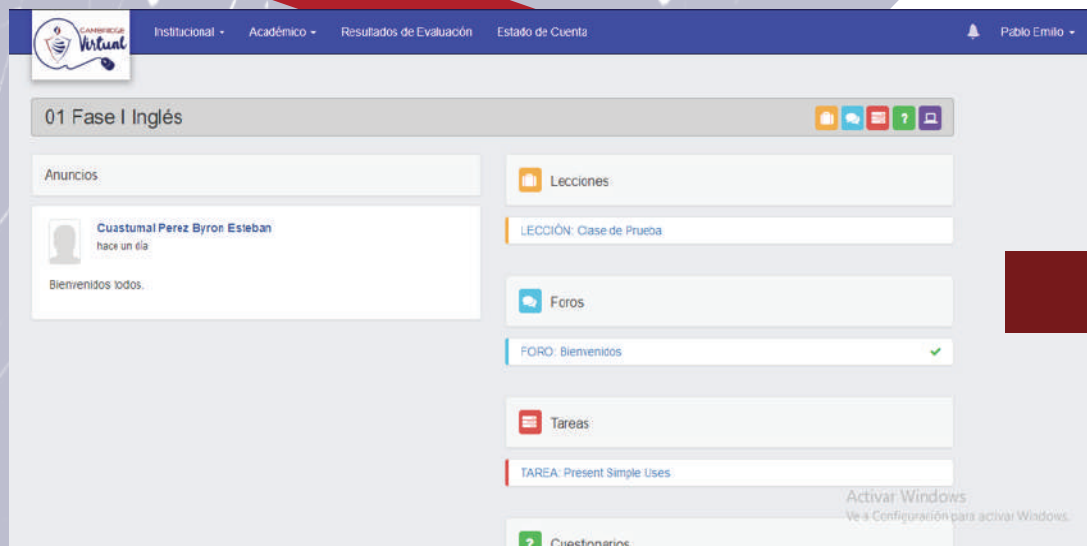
CAMBRIDGE Virtual

Institucional ▾ Académico ▾ Resultados de Evaluación Estado de Cuenta

Pablo Emilio ▾

01 Fase I Inglés

Anuncios

Cuastumal Perez Byron Esteban
hace un día

Bienvenidos todos.

Lecciones

LECCIÓN: Clase de Prueba

Foros

FORO: Bienvenidos

Tareas

TAREA: Present Simple Uses

Cuestionarios

Activar Windows
Ve a Configuración para activar Windows.